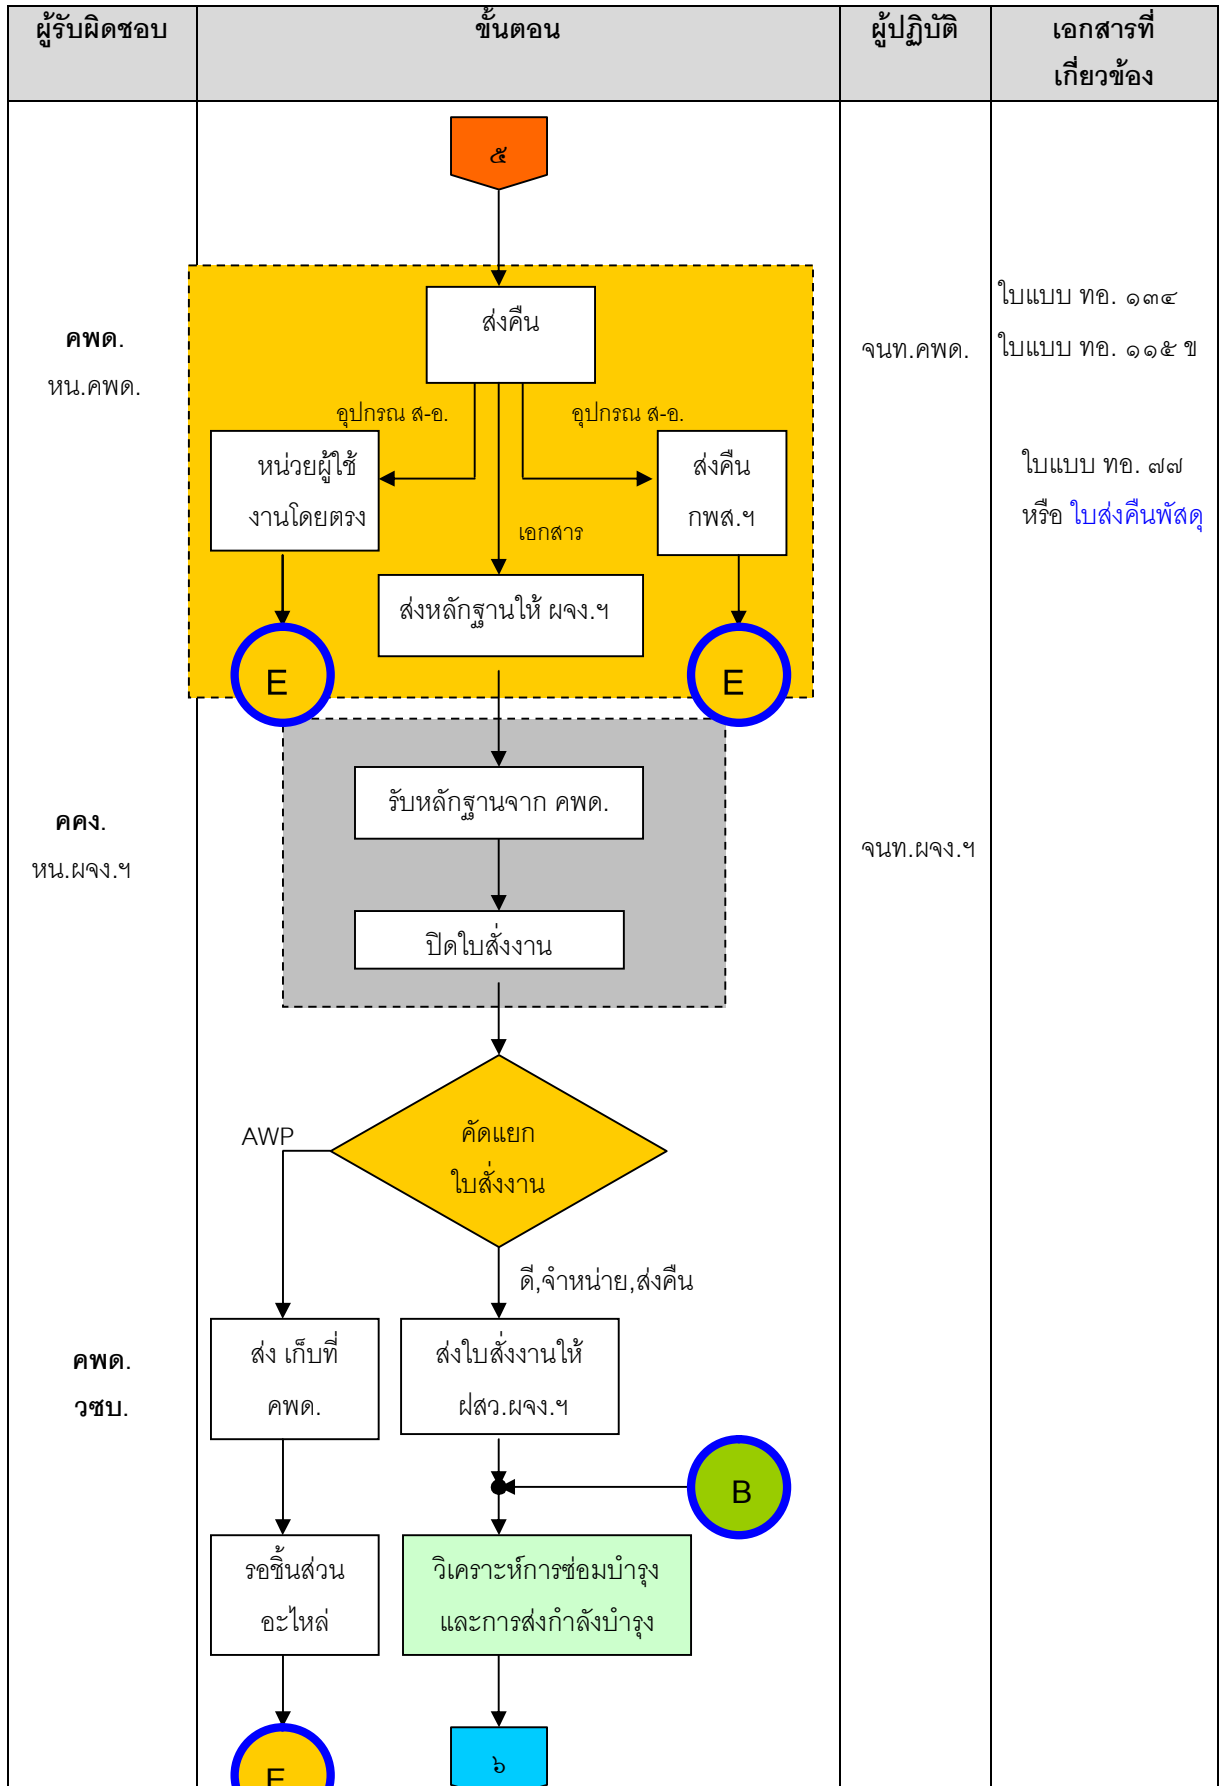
| ผู้รับผิดชอบ | ขั้นตอน | ผู้ปฏิบัติ | เอกสารที่เกี่ยวข้อง |
|---|---|---|---|
| คพด. หน.คพด. | ๕ ส่งคืน อุปกรณ ส-อ. อุปกรณ ส-อ. หน่วยผู้ใช้งานโดยตรง ส่งคืน กพส.ฯ เอกสาร ส่งหลักฐานให้ ผจง.ฯ E E | จนท.คพด. | ใบแบบ ทอ. ๑๓๔ ใบแบบ ทอ. ๑๑๕ ข ใบแบบ ทอ. ๗๗ หรือ ใบส่งคืนพัสดุ |
| คคง. หน.ผจง.ฯ | รับหลักฐานจาก คพด. ปิดใบสั่งงาน | จนท.ผจง.ฯ | |
| | AWP คัดแยก ใบสั่งงาน ดี,จำหน่าย,ส่งคืน | | |
| คพด. วซบ. | ส่ง เก็บที่ คพด. ส่งใบสั่งงานให้ ฝสว.ผจง.ฯ B รอชิ้นส่วนอะไหล่ วิเคราะห์การซ่อมบำรุงและการส่งกำลังบำรุง E ๖ | | |